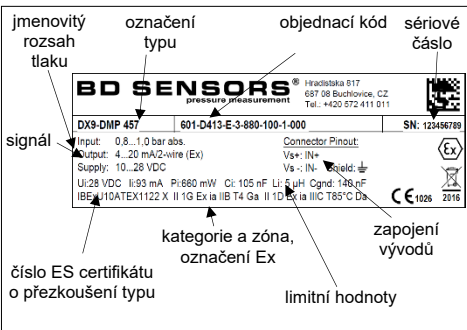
jmenovitý rozsah tlaku

označení typu

objednací kód

sériové číslo

BD SENSORS®
pressure measurement

Hradištská 817
687 08 Buchlovice, CZ
Tel.: +420 572 411 011

DX9-DMP 457

601-D413-E-3-880-100-1-000

SN: 123456789

signál

Input: 0,8...1,0 bar abs.
Output: 4...20 mA/2-wire (Ex)
Supply: 10...28 VDC

Connector Pinout:
Vs+: IN+
Vs -: IN-
Shield: ⏚

Ui:28 VDC Ii:93 mA Pi:660 mW Ci: 105 nF Li: 5 uH Cgnd: 146 nF
IBExU10ATEX1122 X II 1G Ex ia IIB T4 Ga II 1D Ex ia IIIC T85°C Da

CE 1026

2016

zapojení vývodů

kategorie a zóna, označení Ex

číslo ES certifikátu o přezkoušení typu

limitní hodnoty